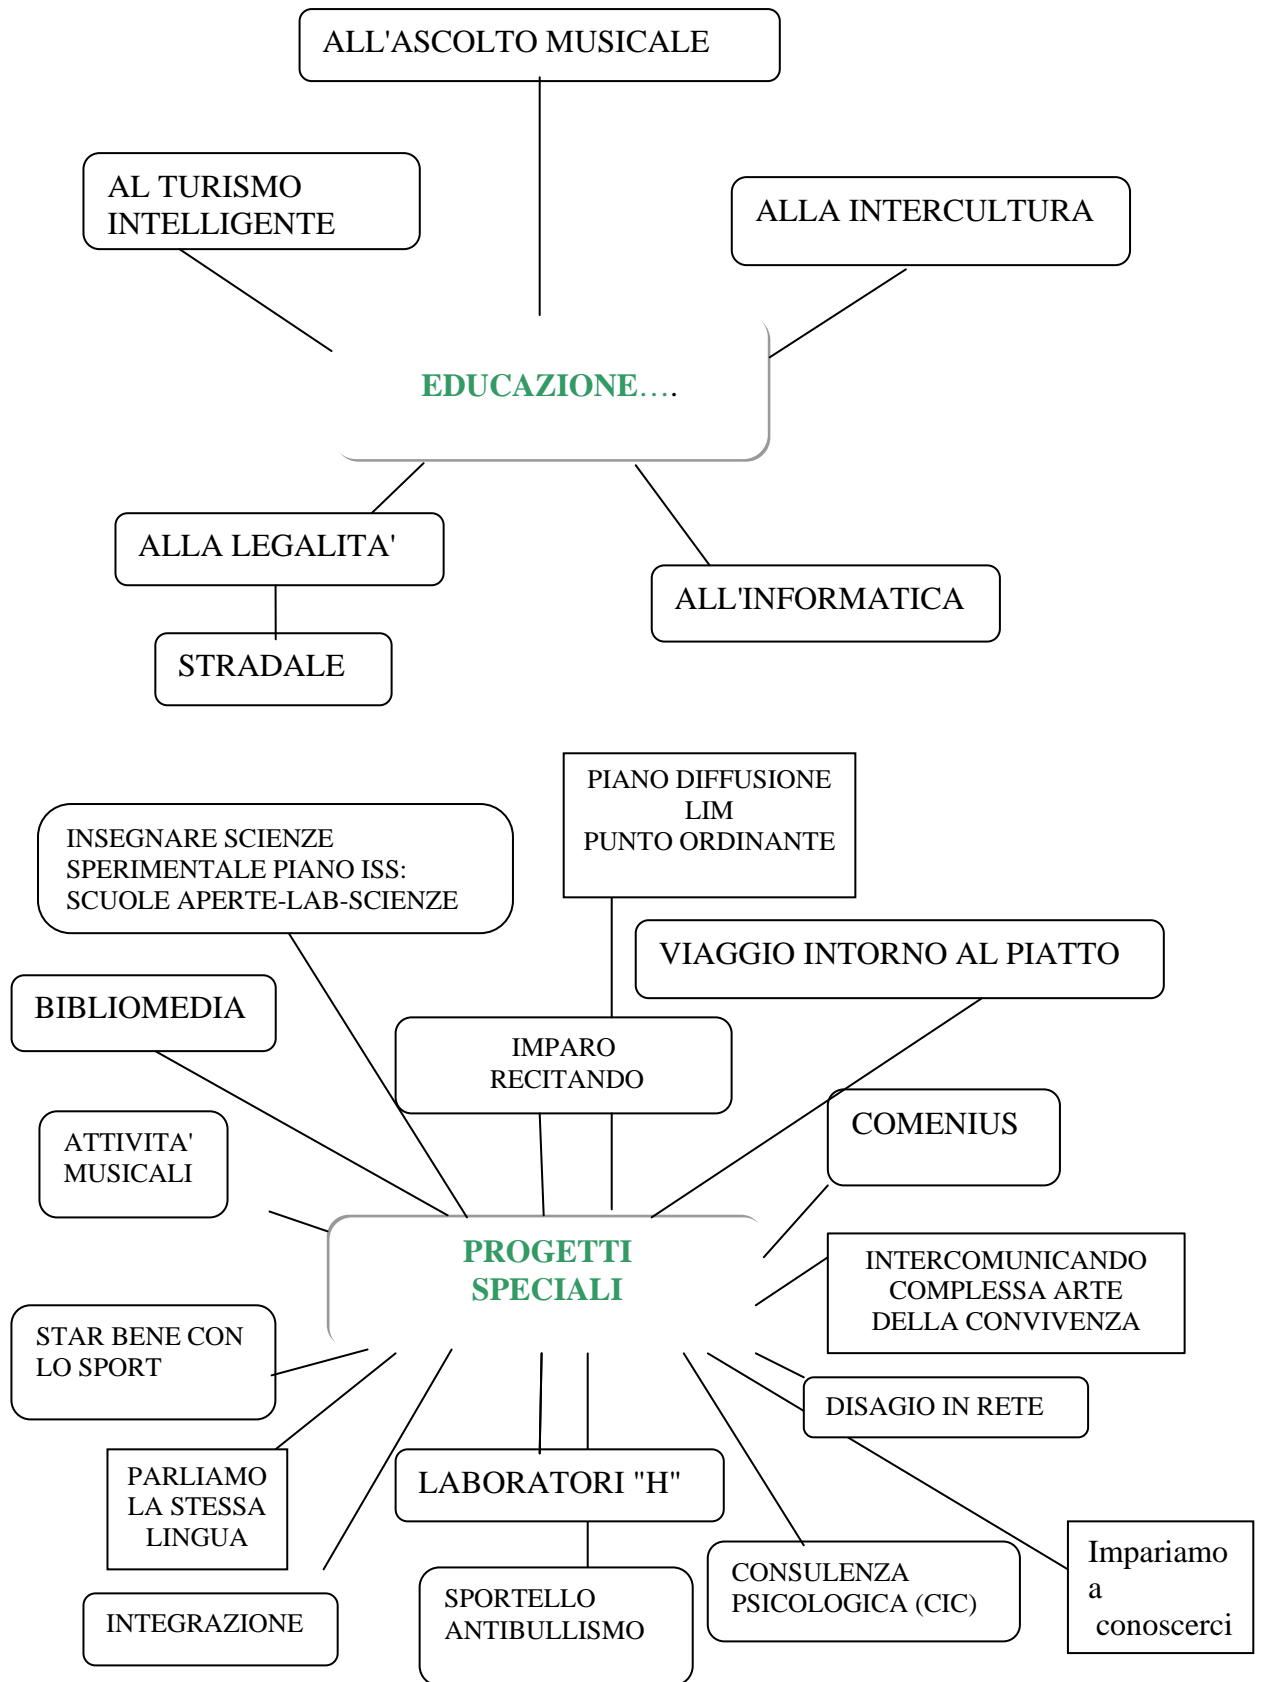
ALL'ASCOLTO MUSICALE

AL TURISMO INTELLIGENTE

ALLA INTERCULTURA

EDUCAZIONE….

ALLA LEGALITA'

STRADALE

ALL'INFORMATICA

PIANO DIFFUSIONE LIM
PUNTO ORDINANTE

INSEGNARE SCIENZE SPERIMENTALE PIANO ISS: SCUOLE APERTE-LAB-SCIENZE

VIAGGIO INTORNO AL PIATTO

BIBLIOMEDIA

IMPARO RECITANDO

COMENIUS

ATTIVITA' MUSICALI

PROGETTI SPECIALI

INTERCOMUNICANDO COMPLESSA ARTE DELLA CONVIVENZA

STAR BENE CON LO SPORT

DISAGIO IN RETE

PARLIAMO LA STESSA LINGUA

LABORATORI "H"

Impariamo a conoscerci

CONSULENZA PSICOLOGICA (CIC)

INTEGRAZIONE

SPORTELLO ANTIBULLISMO